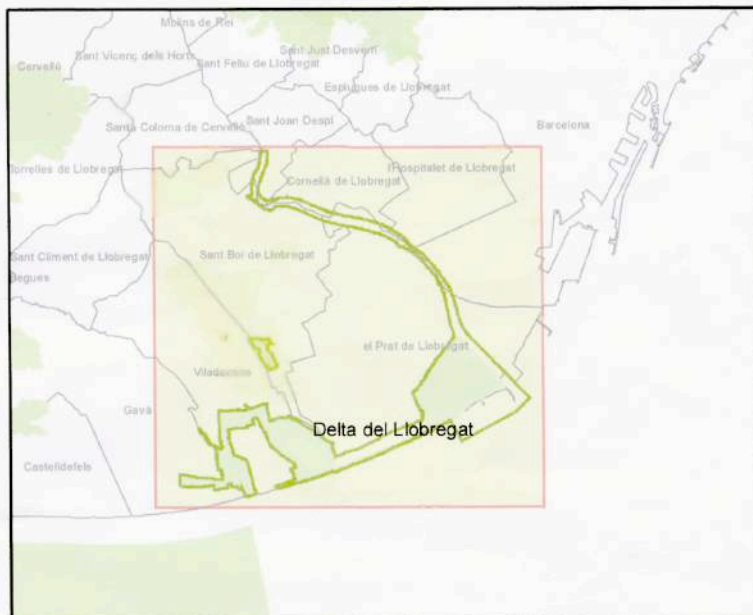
Molins de Rei
Cervelló
Sant Vicenç dels Horts
Sant Just Desvern
Sant Feliu de Llobregat
Esplugues de Llobregat
Santa Coloma de Cervelló
Sant Joan Despí
Barcelona
Torrelles de Llobregat
Cornellà de Llobregat
l'Hospitalet de Llobregat
Sant Climent de Llobregat
Begues
Sant Boi de Llobregat
el Prat de Llobregat
Viladecans
Gavà
Delta del Llobregat
Castelldefels